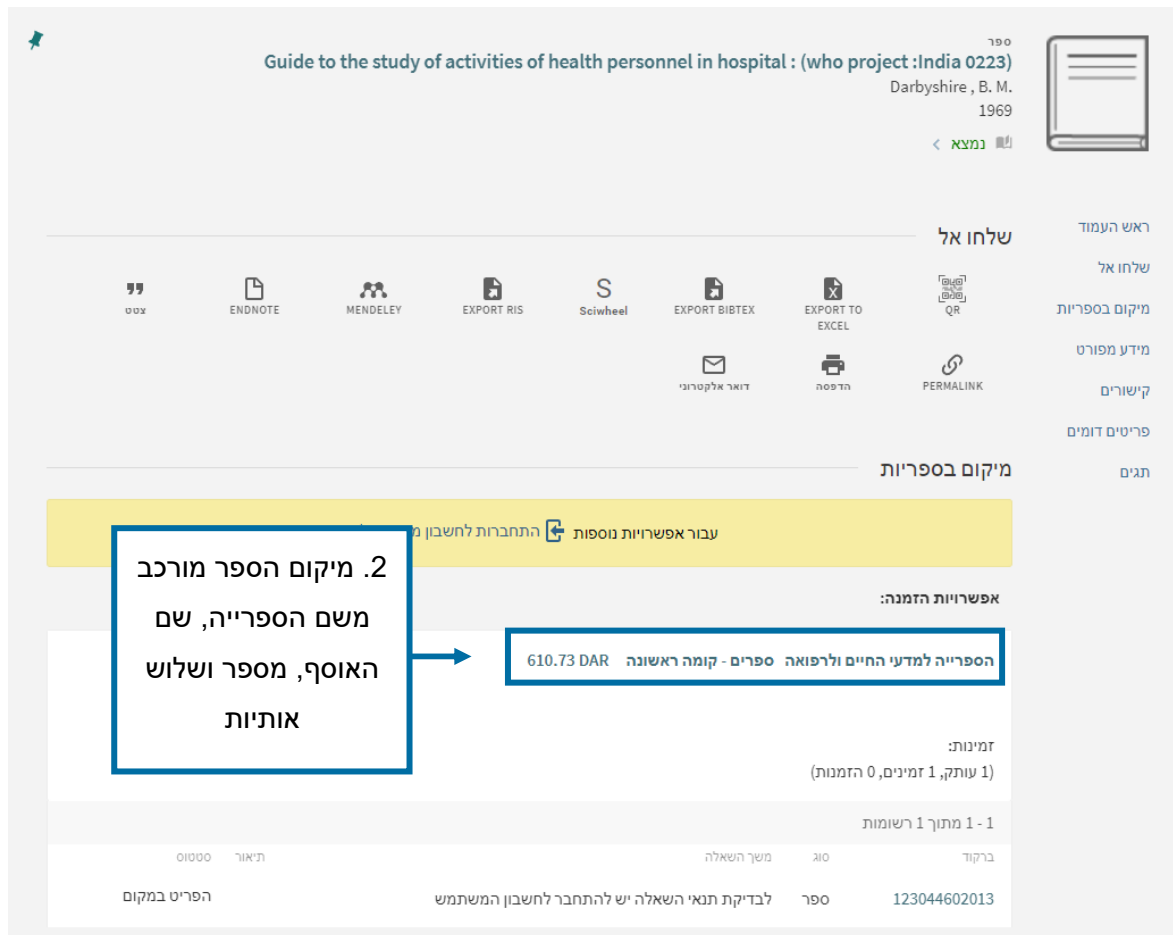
ספר
Guide to the study of activities of health personnel in hospital : (who project :India 0223)
Darbyshire , B. M.
1969
נמצא >

ראש העמוד
שלחו אל
מיקום בספריות
מידע מפורט
קישורים
פריטים דומים
תגים

שלחו אל

QR
EXPORT TO EXCEL
EXPORT BIBTEX
Sciwheel
EXPORT RIS
MENDELEY
ENDNOTE
ציטט

PERMALINK
הדפסה
דואר אלקטרוני

מיקום בספריות

עבור אפשרויות נוספות התחברות לחשבון מ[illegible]

אפשרויות הזמנה:

הספרייה למדעי החיים ולרפואה ספרים - קומה ראשונה 610.73 DAR

2. מיקום הספר מורכב משם הספרייה, שם האוסף, מספר ושלוש אותיות

זמינות:
(1 עותק, 1 זמינים, 0 הזמנות)

1 - 1 מתוך 1 רשומות

| ברקוד | סוג | משך השאלה | תיאור | סטטוס |
|---|---|---|---|---|
| 123044602013 | ספר | לבדיקת תנאי השאלה יש להתחבר לחשבון המשתמש | | הפריט במקום |